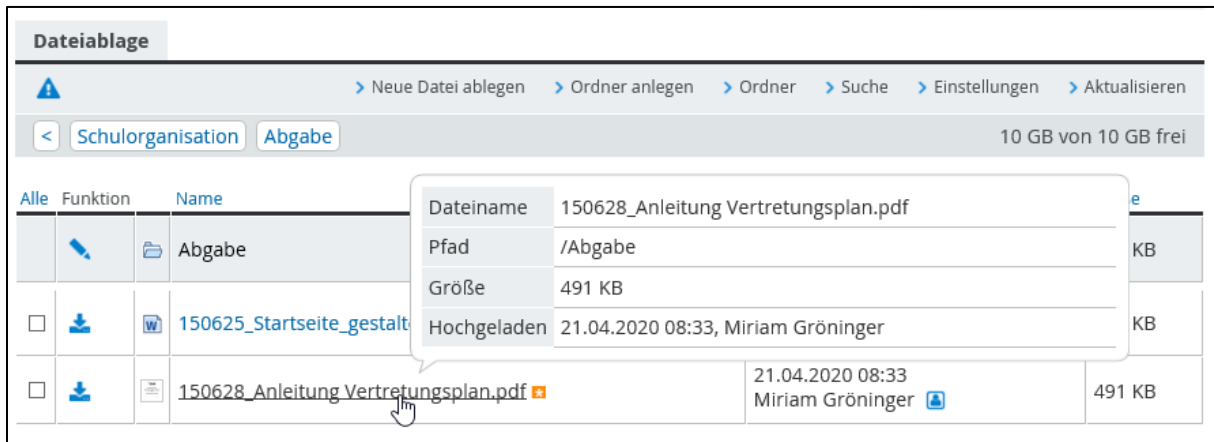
Dateiablage

> Neue Datei ablegen > Ordner anlegen > Ordner > Suche > Einstellungen > Aktualisieren

< Schulorganisation Abgabe 10 GB von 10 GB frei

| Alle | Funktion | | Name | | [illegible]e |
|---|---|---|---|---|---|
| | | | Abgabe | | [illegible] KB |
| ☐ | | | 150625_Startseite_gestalt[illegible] | | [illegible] KB |
| ☐ | | | 150628_Anleitung Vertretungsplan.pdf | 21.04.2020 08:33 Miriam Gröninger | 491 KB |

| Dateiname | 150628_Anleitung Vertretungsplan.pdf |
|---|---|
| Pfad | /Abgabe |
| Größe | 491 KB |
| Hochgeladen | 21.04.2020 08:33, Miriam Gröninger |